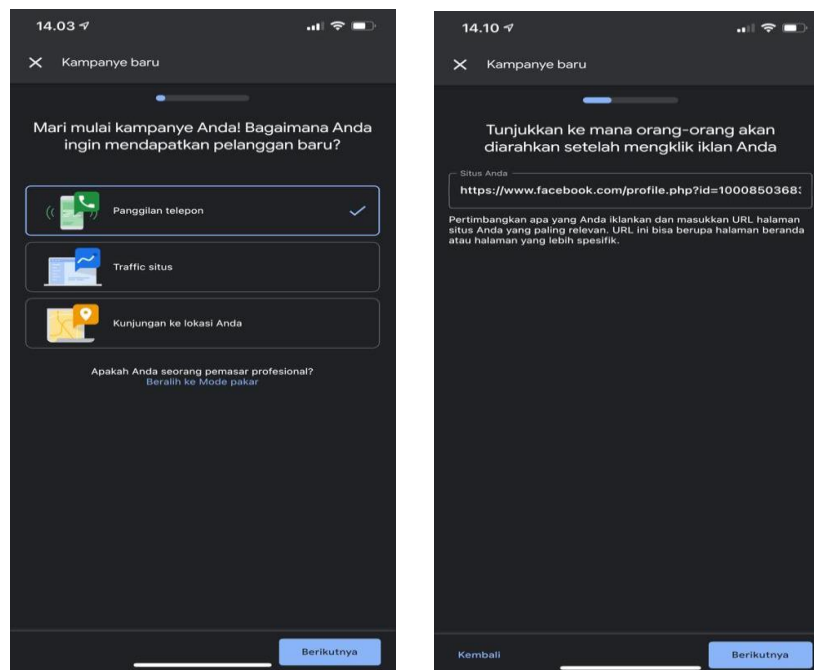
14.03

Kampanye baru

Mari mulai kampanye Anda! Bagaimana Anda ingin mendapatkan pelanggan baru?

Panggilan telepon

Traffic situs

Kunjungan ke lokasi Anda

Apakah Anda seorang pemasar profesional?
Beralih ke Mode pakar

Berikutnya

14.10

Kampanye baru

Tunjukkan ke mana orang-orang akan diarahkan setelah mengklik iklan Anda

Situs Anda
https://www.facebook.com/profile.php?id=1000850368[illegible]

Pertimbangkan apa yang Anda iklankan dan masukkan URL halaman situs Anda yang paling relevan. URL ini bisa berupa halaman beranda atau halaman yang lebih spesifik.

Kembali

Berikutnya